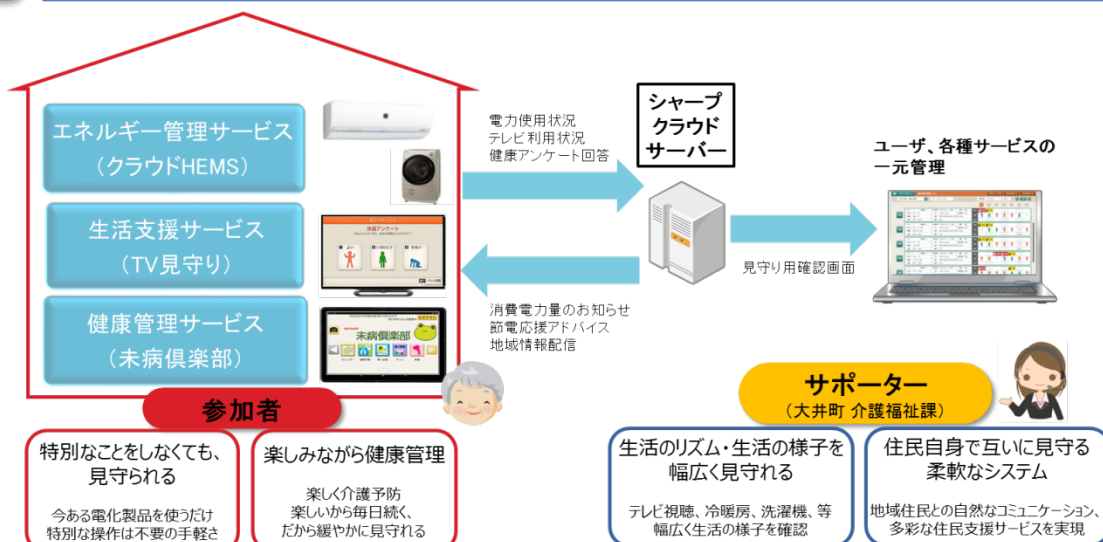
エネルギー管理サービス
（クラウドHEMS）

生活支援サービス
（TV見守り）

健康管理サービス
（未病倶楽部）

健康アンケート

未病倶楽部

電力使用状況
テレビ利用状況
健康アンケート回答

シャープ
クラウド
サーバー

消費電力量のお知らせ
節電応援アドバイス
地域情報配信

見守り用確認画面

ユーザ、各種サービスの
一元管理

参加者

サポーター
（大井町 介護福祉課）

特別なことをしなくても、
見守られる

今ある電化製品を使うだけ
特別な操作は不要の手軽さ

楽しみながら健康管理

楽しく介護予防
楽しいから毎日続く、
だから緩やかに見守れる

生活のリズム・生活の様子を
幅広く見守れる

テレビ視聴、冷暖房、洗濯機、等
幅広く生活の様子を確認

住民自身で互いに見守る
柔軟なシステム

地域住民との自然なコミュニケーション、
多彩な住民支援サービスを実現